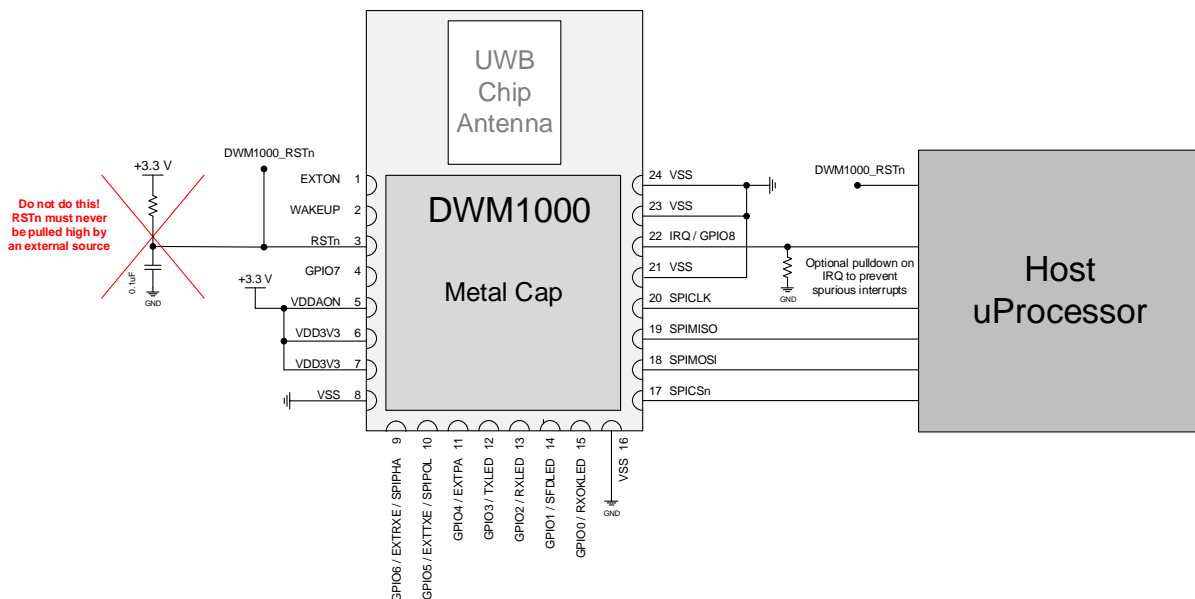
UWB Chip Antenna

DWM1000

Metal Cap

+3.3 V

Do not do this! RSTn must never be pulled high by an external source

0.1uF

GND

DWM1000_RSTn

EXTON 1
WAKEUP 2
RSTn 3
GPIO7 4
+3.3 V
VDDAON 5
VDD3V3 6
VDD3V3 7
VSS 8

24 VSS
23 VSS
22 IRQ / GPIO8
21 VSS
20 SPICLK
19 SPIMISO
18 SPIMOSI
17 SPICSn

DWM1000_RSTn

Optional pulldown on IRQ to prevent spurious interrupts

GND

Host uProcessor

9 GPIO6 / EXTRXE / SPIPHA
10 GPIO5 / EXTTXE / SPIPOL
11 GPIO4 / EXTPA
12 GPIO3 / TXLED
13 GPIO2 / RXLED
14 GPIO1 / SFDLED
15 GPIO0 / RXOKLED
16 VSS

GND